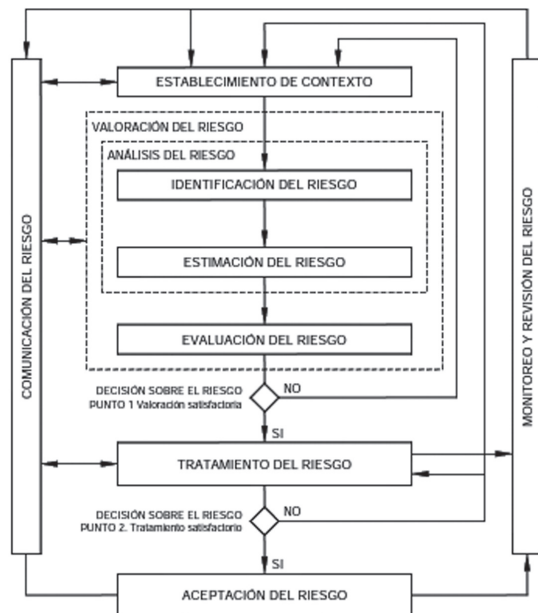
COMUNICACIÓN DEL RIESGO

ESTABLECIMIENTO DE CONTEXTO

VALORACIÓN DEL RIESGO

ANÁLISIS DEL RIESGO

IDENTIFICACIÓN DEL RIESGO

ESTIMACIÓN DEL RIESGO

EVALUACIÓN DEL RIESGO

DECISIÓN SOBRE EL RIESGO
PUNTO 1 Valoración satisfactoria

NO

SI

TRATAMIENTO DEL RIESGO

DECISIÓN SOBRE EL RIESGO
PUNTO 2. Tratamiento satisfactorio

NO

SI

ACEPTACIÓN DEL RIESGO

MONITOREO Y REVISIÓN DEL RIESGO